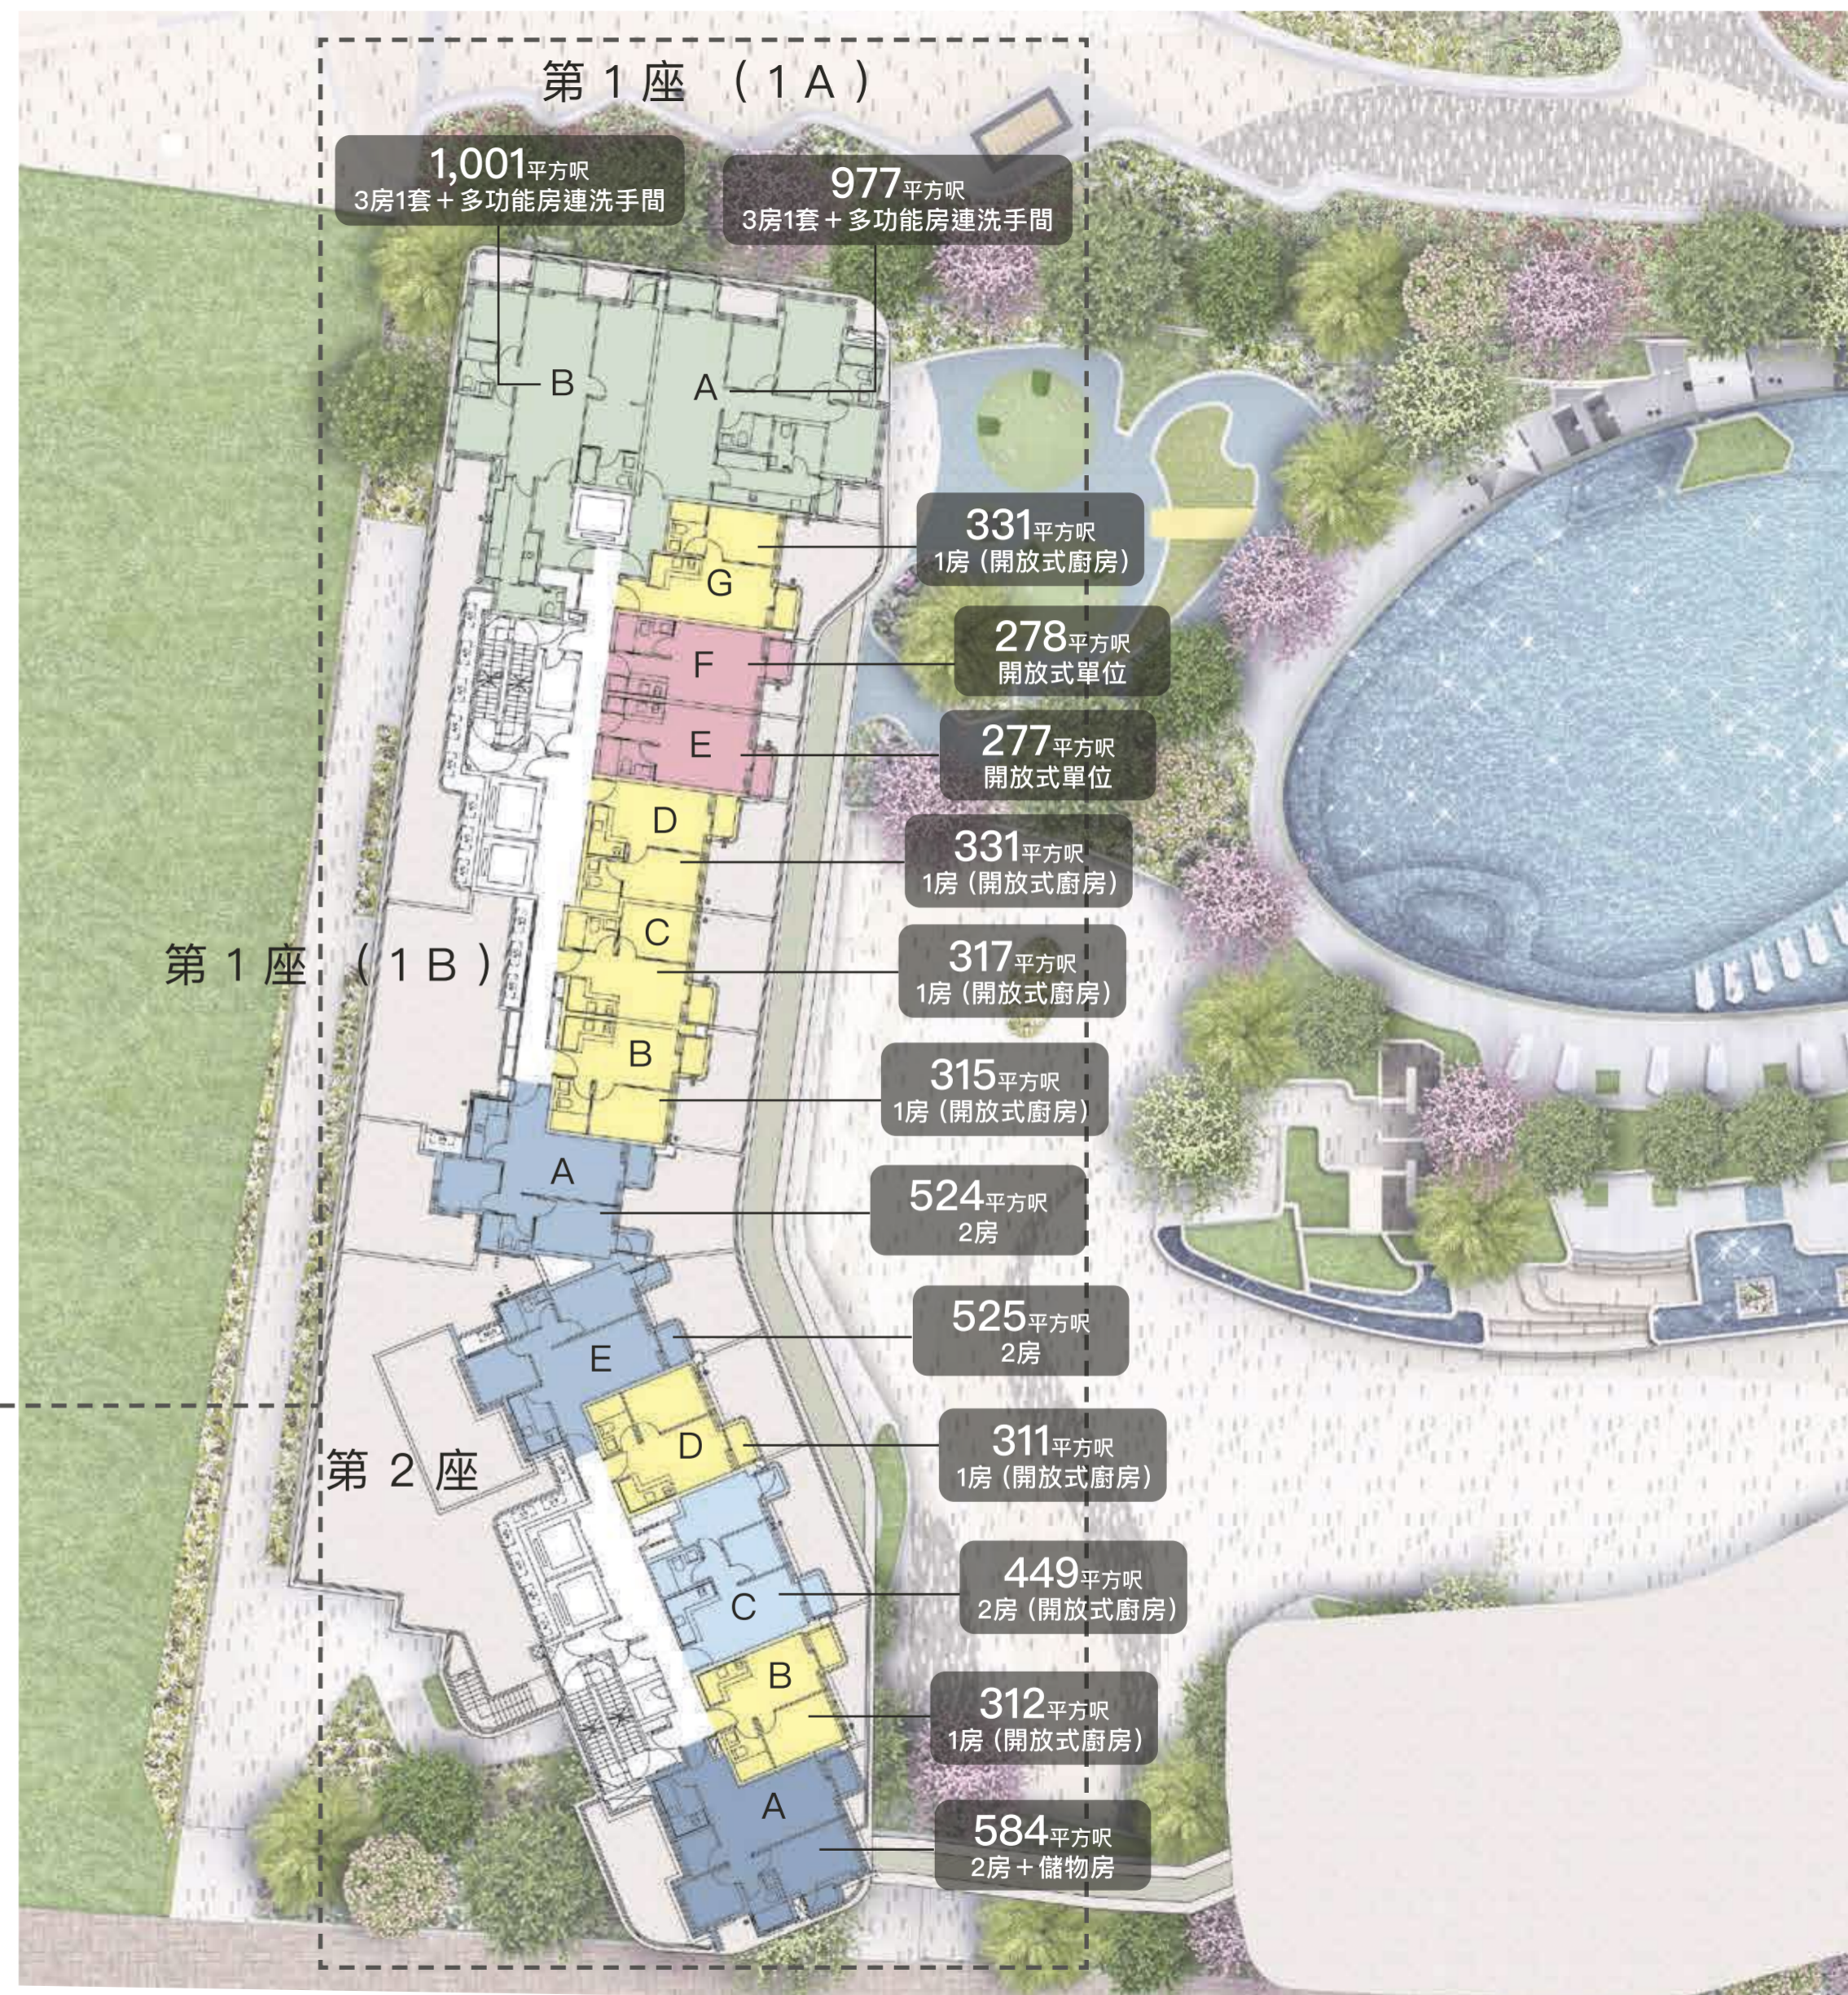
第1座（1A）

1,001平方呎
3房1套＋多功能房連洗手間

977平方呎
3房1套＋多功能房連洗手間

B

A

331平方呎
1房（開放式廚房）

G

278平方呎
開放式單位

F

277平方呎
開放式單位

E

D

331平方呎
1房（開放式廚房）

第1座（1B）

C

317平方呎
1房（開放式廚房）

B

315平方呎
1房（開放式廚房）

A

524平方呎
2房

525平方呎
2房

E

第2座

D

311平方呎
1房（開放式廚房）

449平方呎
2房（開放式廚房）

C

B

312平方呎
1房（開放式廚房）

A

584平方呎
2房＋儲物房